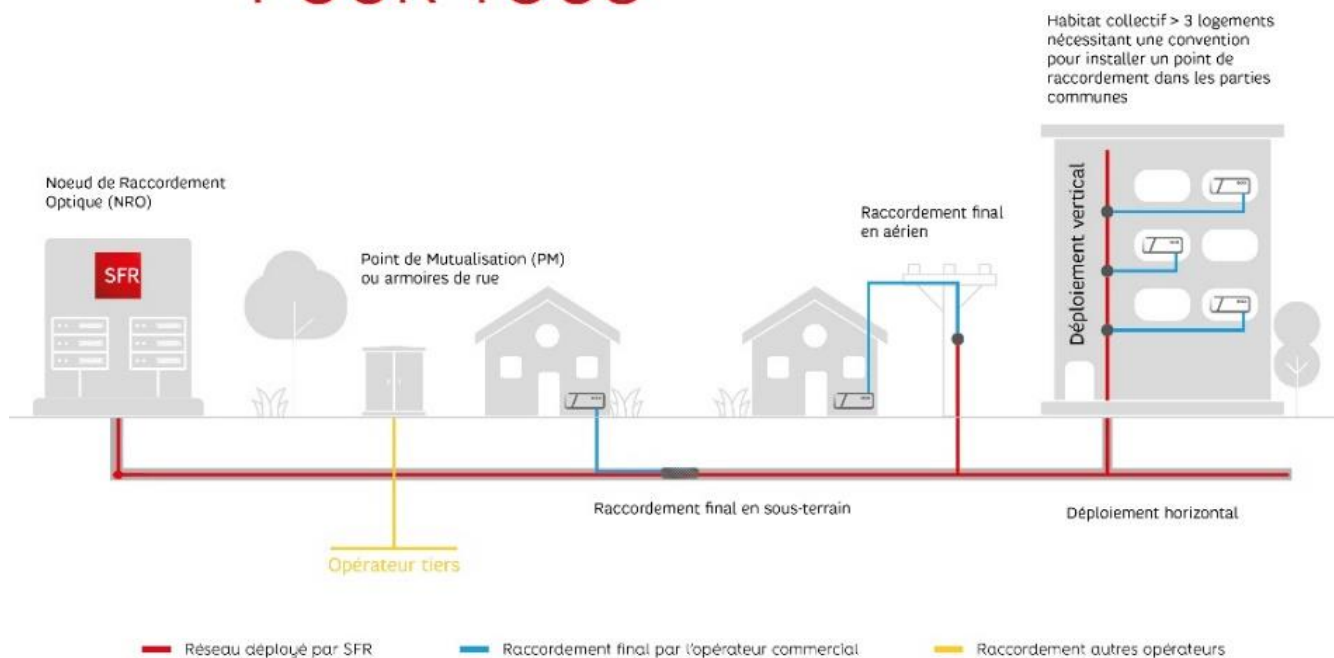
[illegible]

Habitat collectif > 3 logements nécessitant une convention pour installer un point de raccordement dans les parties communes

Noeud de Raccordement Optique (NRO)

SFR

Point de Mutualisation (PM) ou armoires de rue

Raccordement final en aérien

Déploiement vertical

Raccordement final en sous-terrain

Déploiement horizontal

Opérateur tiers

Réseau déployé par SFR

Raccordement final par l'opérateur commercial

Raccordement autres opérateurs